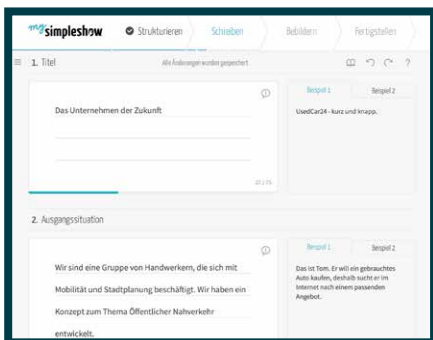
my simpleshow

Strukturieren

Schreiben

Bebildern

Fertigstellen

1. Titel

Alle Änderungen wurden gespeichert

?

Das Unternehmen der Zukunft

ⓘ

27 / 75

Beispiel 1

Beispiel 2

UsedCar24 - kurz und knapp.

2. Ausgangssituation

ⓘ

Wir sind eine Gruppe von Handwerkern, die sich mit Mobilität und Stadtplanung beschäftigt. Wir haben ein Konzept zum Thema Öffentlicher Nahverkehr entwickelt.

Beispiel 1

Beispiel 2

Das ist Tom. Er will ein gebrauchtes Auto kaufen, deshalb sucht er im Internet nach einem passenden Angebot.